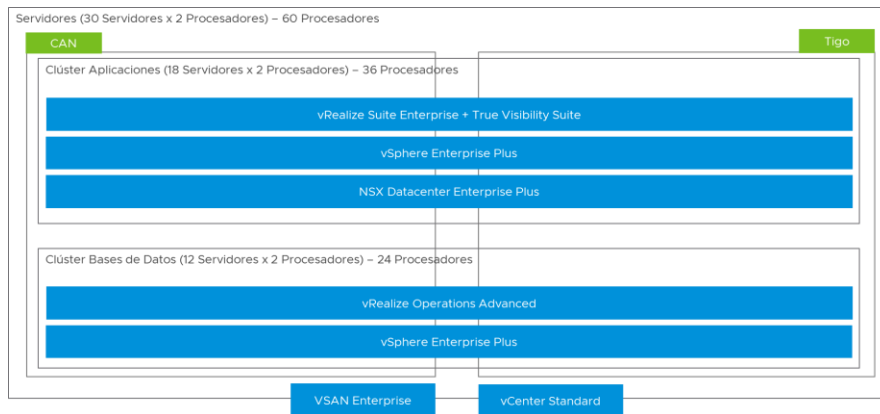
Servidores (30 Servidores x 2 Procesadores) – 60 Procesadores

CAN

Tigo

Clúster Aplicaciones (18 Servidores x 2 Procesadores) – 36 Procesadores

vRealize Suite Enterprise + True Visibility Suite

vSphere Enterprise Plus

NSX Datacenter Enterprise Plus

Clúster Bases de Datos (12 Servidores x 2 Procesadores) – 24 Procesadores

vRealize Operations Advanced

vSphere Enterprise Plus

VSAN Enterprise

vCenter Standard